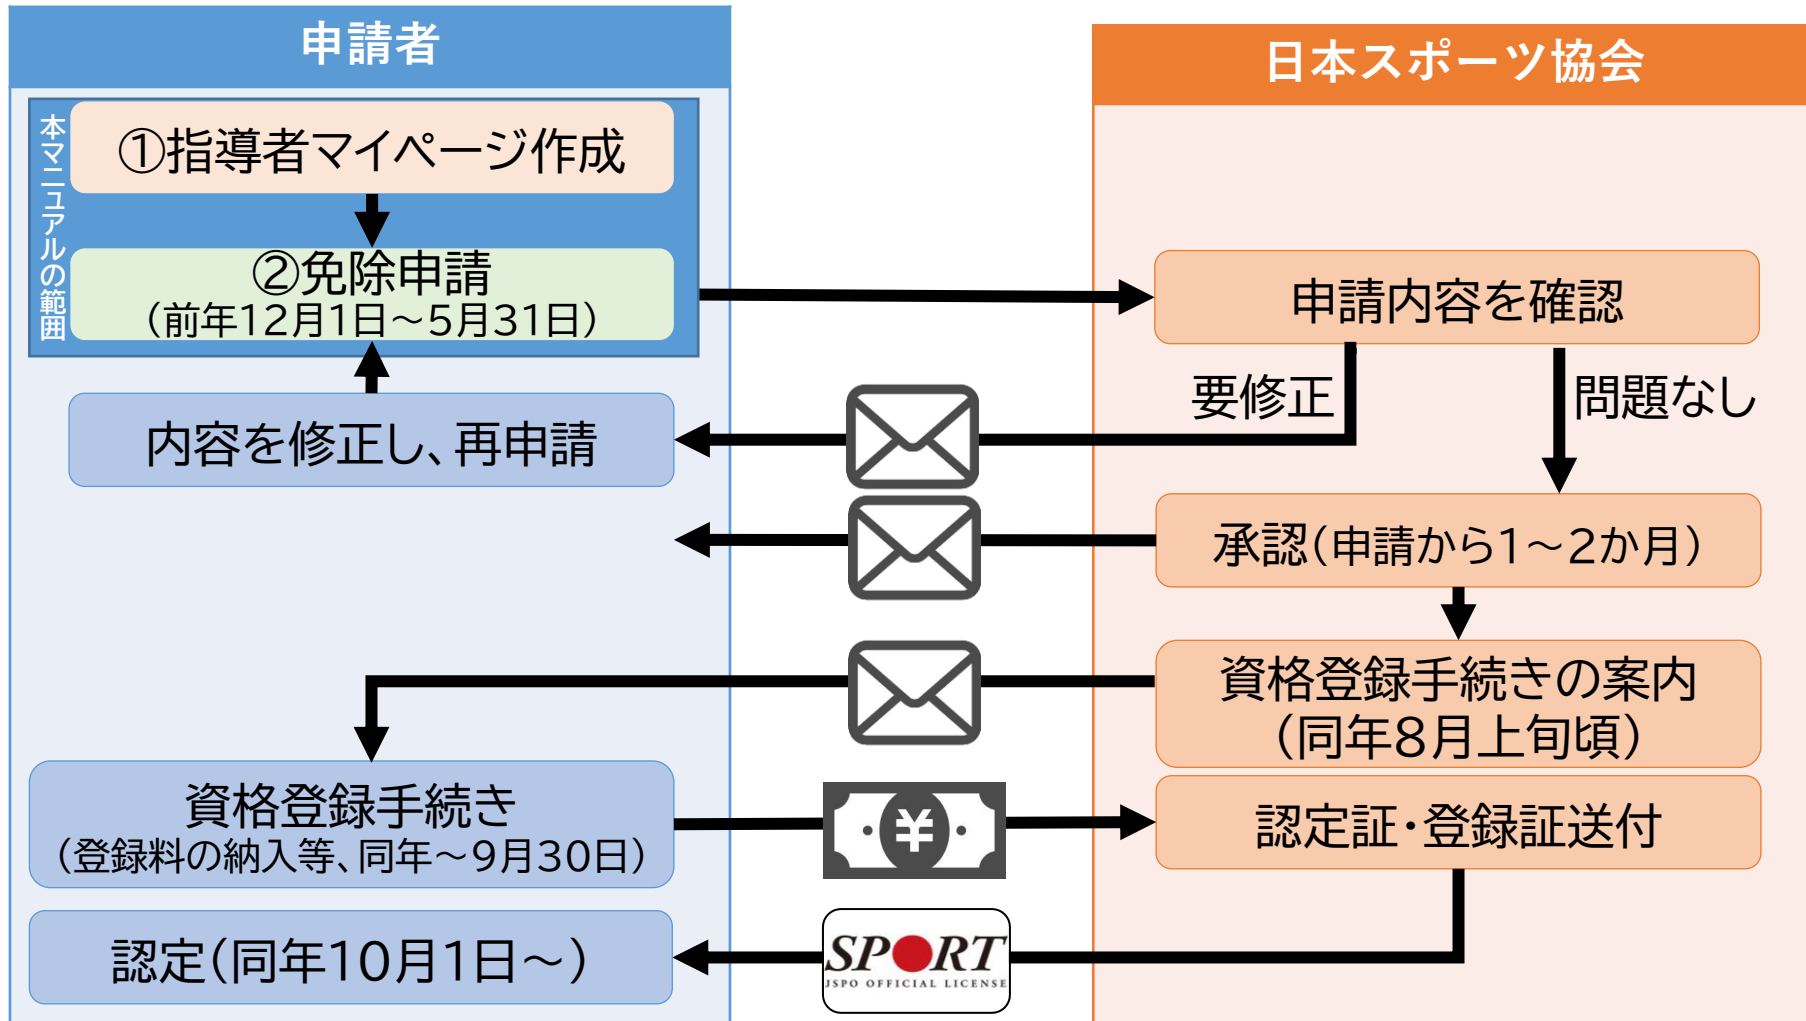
申請者

日本スポーツ協会

本マニュアルの範囲

①指導者マイページ作成

②免除申請
（前年12月1日～5月31日）

申請内容を確認

要修正

問題なし

内容を修正し、再申請

承認（申請から1～2か月）

資格登録手続きの案内
（同年8月上旬頃）

資格登録手続き
（登録料の納入等、同年～9月30日）

¥

認定証・登録証送付

認定（同年10月1日～）

SPORT
JSPO OFFICIAL LICENSE